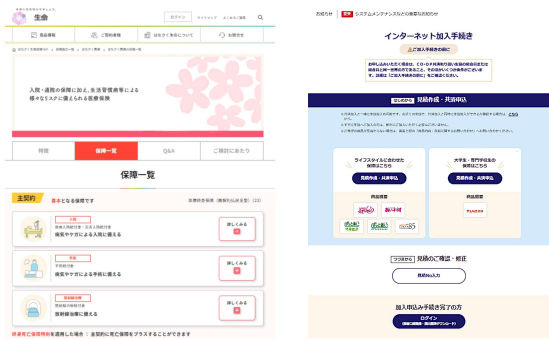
生命

ログイン

商品情報

ご契約者様

はなさく生命について

お問合せ

入院・通院の保障に加え、生活習慣病等による様々なリスクに備えられる医療保険

特徴

保障一覧

Q&A

ご検討にあたり

保障一覧

主契約

基本となる保障です

入院

病気やケガによる入院に備える

詳しくみる

手術

病気やケガによる手術に備える

詳しくみる

放射線治療

放射線治療に備える

詳しくみる

お知らせ

システムメンテナンスなどの重要なお知らせ

インターネット加入手続き

ご加入手続きの前に

はじめから

見積作成・共済申込

ライフスタイルに合わせた保障はこちら

見積作成・共済申込

大学生・専門学校生の保障はこちら

見積作成・共済申込

商品概要

商品概要

つづきから

見積のご確認・修正

見積No.入力

加入申込手続き完了の方

ログイン